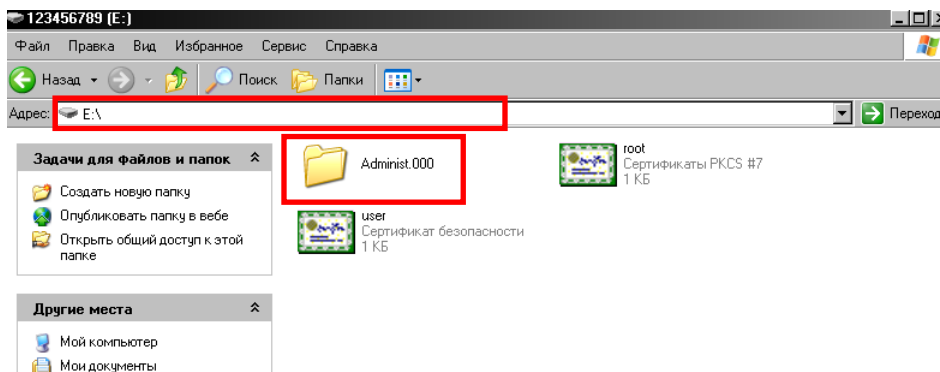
123456789 (E:)

Файл Правка Вид Избранное Сервис Справка

Назад Поиск Папки

Адрес: E:\ Переход

Задачи для файлов и папок

Создать новую папку

Опубликовать папку в вебе

Открыть общий доступ к этой папке

Другие места

Мой компьютер

Мои документы

Administ.000

root
Сертификаты PKCS #7
1 КБ

user
Сертификат безопасности
1 КБ